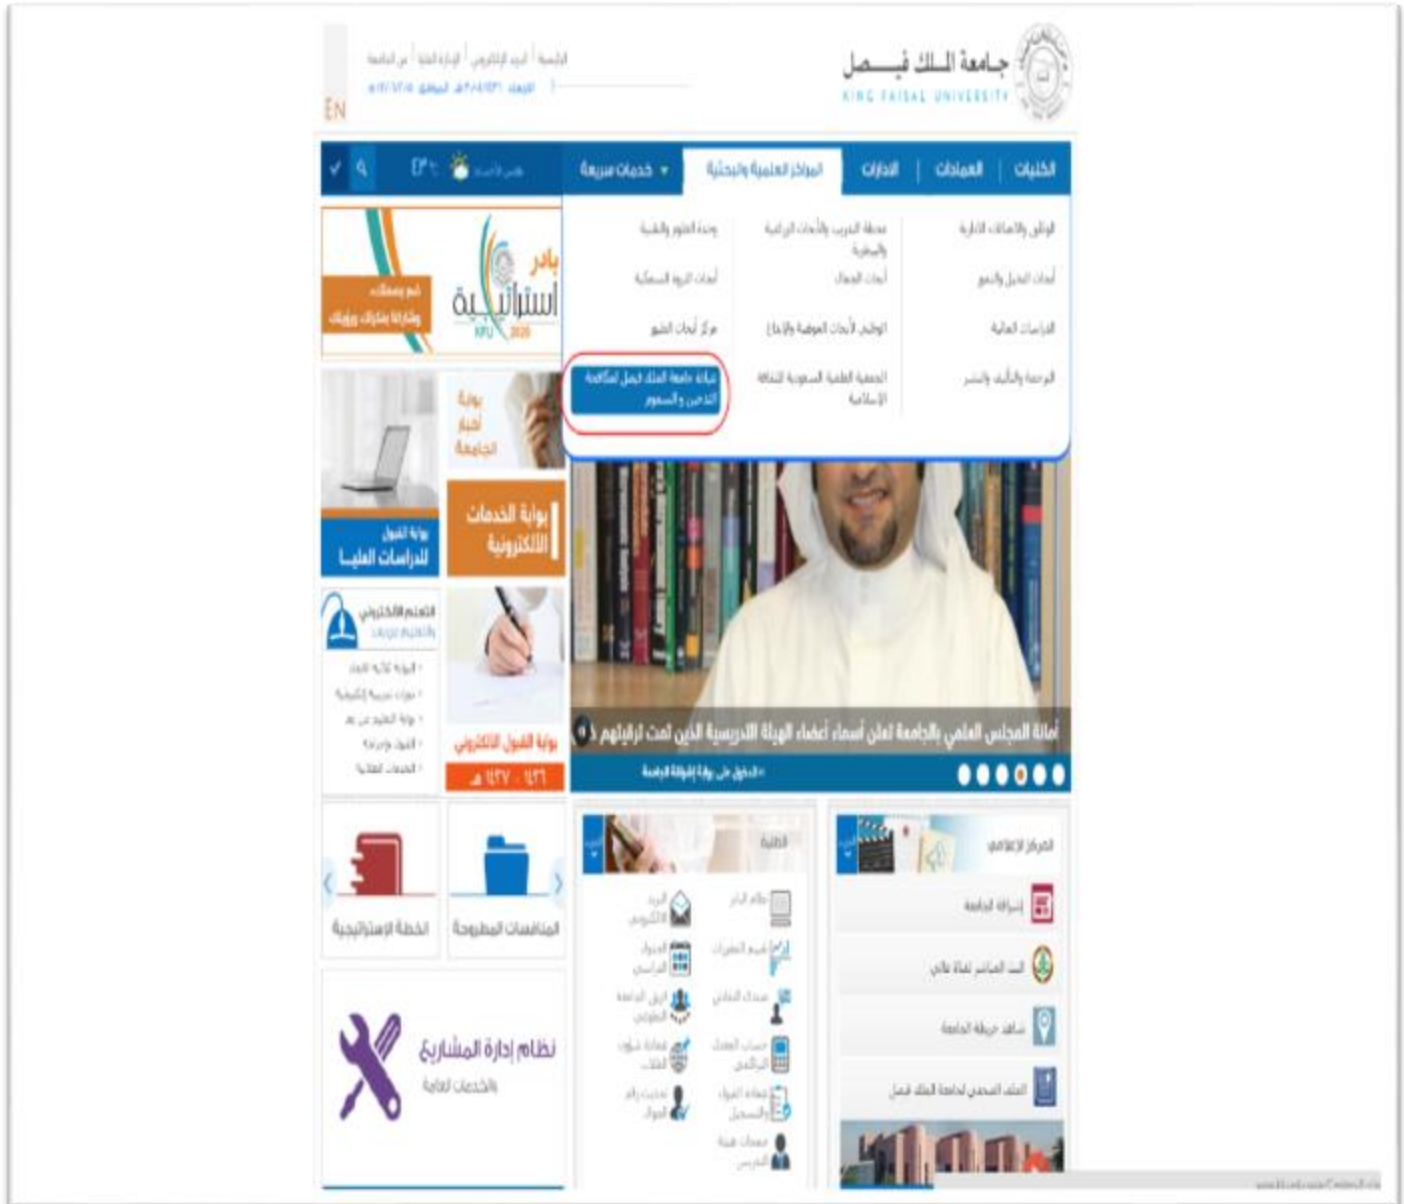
جامعة الملك فيصل
KING FAISAL UNIVERSITY

EN

الكليات | العمادات | الإدارات | المراكز العلمية والبحثية | خدمات سريعة

الوثائق والاتصالات الإدارية
أبحاث النخيل والتمور
الدراسات العالمية
الترجمة والتأليف والنشر

محطة التدريب والأبحاث الزراعية والبيطرية
أبحاث الجمال
الوطني لأبحاث الموهبة والإبداع
الجمعية العلمية السعودية للثقافة الإسلامية

وحدة العلوم والتقنية
أبحاث الثروة السمكية
مركز أبحاث الشيو
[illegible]

بادر
استراتيجية
KFU 2020

بوابة أخبار الجامعة

بوابة الخدمات الالكترونية

بوابة القبول للدراسات العليا

التعليم الالكتروني والتعليم عن بعد

بوابة القبول الالكتروني
١٤٣٦ - ١٤٣٧ هـ

أمانة المجلس العلمي بالجامعة تعلن أسماء أعضاء الهيئة التدريسية الذين تمت ترقيتهم

الخطة الإستراتيجية

المناقصات المطروحة

نظام إدارة المشاريع
والخدمات العامة

الطلبة

المركز الإعلامي
إشراقة الجامعة
البث المباشر لقناة عالي
شاهد خريطة الجامعة
الملف الصحفي لجامعة الملك فيصل